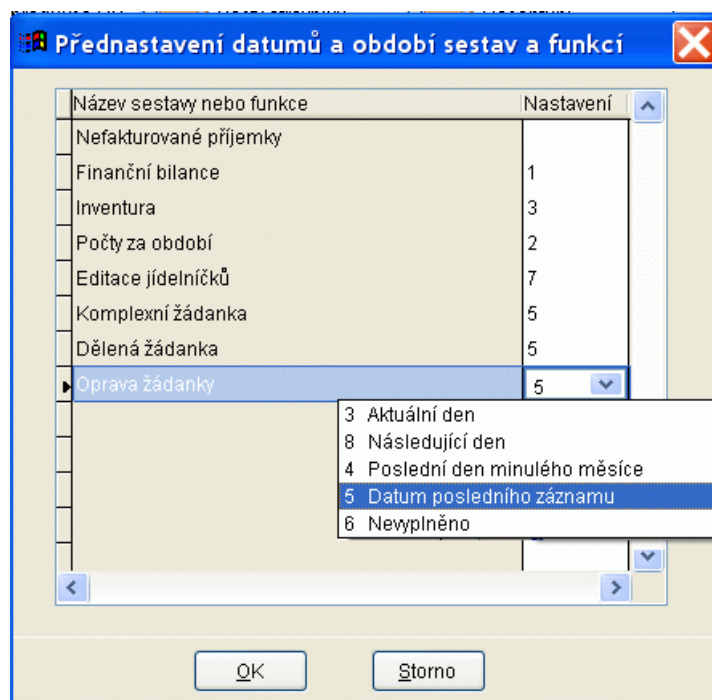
Přednastavení datumů a období sestav a funkcí

| Název sestavy nebo funkce | Nastavení |
|---|---|
| Nefakturované příjemky | |
| Finanční bilance | 1 |
| Inventura | 3 |
| Počty za období | 2 |
| Editace jídelníčků | 7 |
| Komplexní žádanka | 5 |
| Dělená žádanka | 5 |
| Oprava žádanky | 5 |

3 Aktuální den
8 Následující den
4 Poslední den minulého měsíce
5 Datum posledního záznamu
6 Nevyplněno

OK

Storno